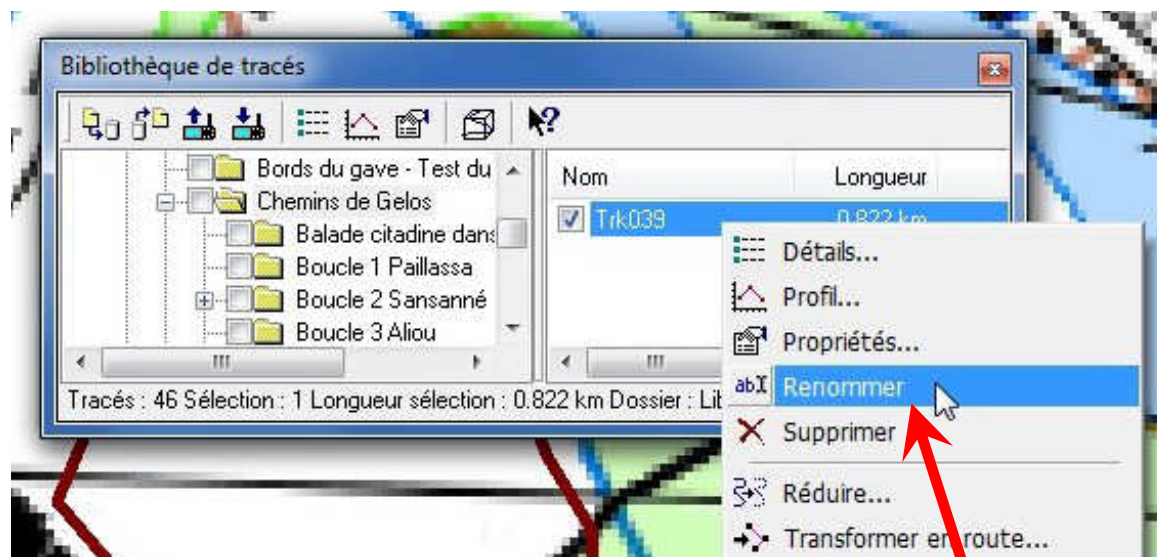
Bibliothèque de tracés

Bords du gave - Test du
Chemins de Gelos
Balade citadine dans
Boucle 1 Paillassa
Boucle 2 Sansanné
Boucle 3 Aliou

Nom
Longueur
Trk039
0.822 km

Tracés : 46 Sélection : 1 Longueur sélection : 0.822 km Dossier : Lib

Détails...
Profil...
Propriétés...
Renommer
Supprimer
Réduire...
Transformer en route...